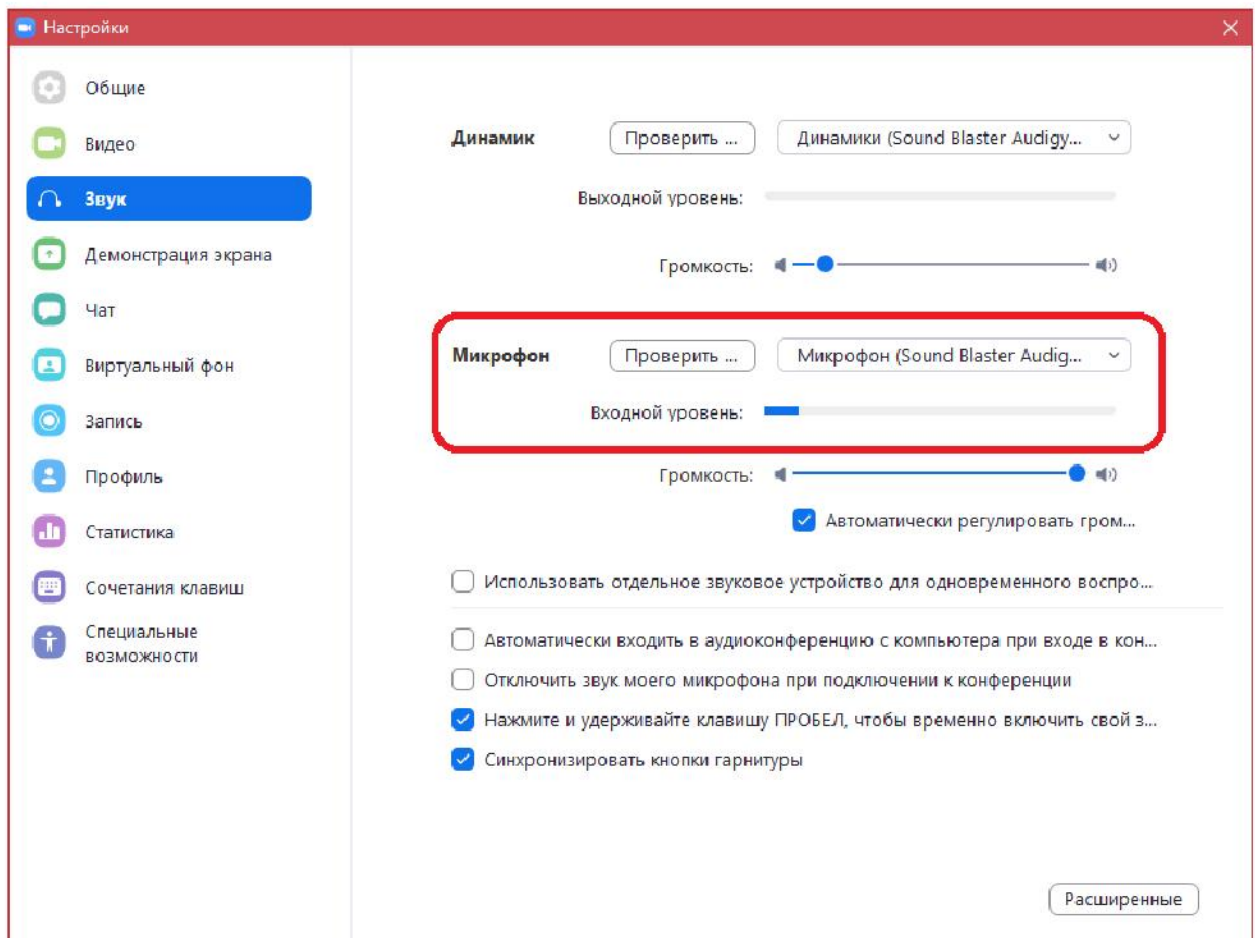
Настройки

Общие
Видео
Звук
Демонстрация экрана
Чат
Виртуальный фон
Запись
Профиль
Статистика
Сочетания клавиш
Специальные возможности

Динамик Проверить ... Динамики (Sound Blaster Audigy...

Выходной уровень:

Громкость:

Микрофон Проверить ... Микрофон (Sound Blaster Audig...

Входной уровень:

Громкость:

Автоматически регулировать гром...

Использовать отдельное звуковое устройство для одновременного воспро...

Автоматически входить в аудиоконференцию с компьютера при входе в кон...

Отключить звук моего микрофона при подключении к конференции

Нажмите и удерживайте клавишу ПРОБЕЛ, чтобы временно включить свой з...

Синхронизировать кнопки гарнитуры

Расширенные